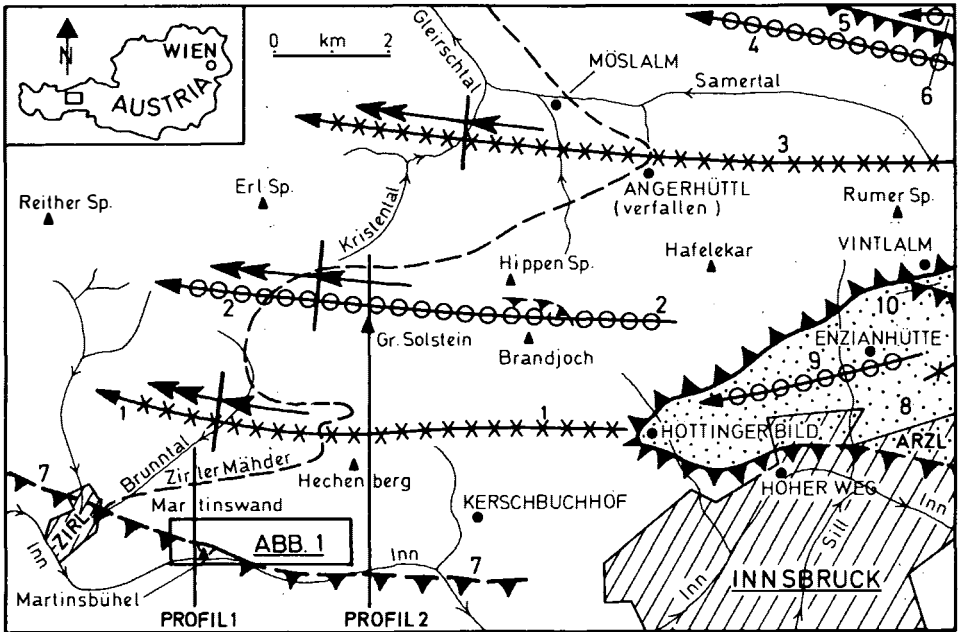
N
WIEN
AUSTRIA
0 km 2
Gleirschtal
MÖSLALM
Samertal
5
4
6
3
ANGERHÜTTL
(verfallen)
Rumer Sp.
Reither Sp.
Erl Sp.
Kristental
Hippen Sp.
Hafelekar
VINTLALM
2
2
Gr. Solstein
Brandjoch
10
ENZIANHÜTTE
9
8
1
1
HOTTINGER BILD
ARZL
7
Brunntal
Zirler Mähder
Hechenberg
HOHER WEG
ZIRL
Martinswand
KERSCHBUCHHOF
Inn
ABB. 1
Inn
7
Sill
Inn
Inn
INNSBRUCK
Martinsbühel
PROFIL 1
PROFIL 2